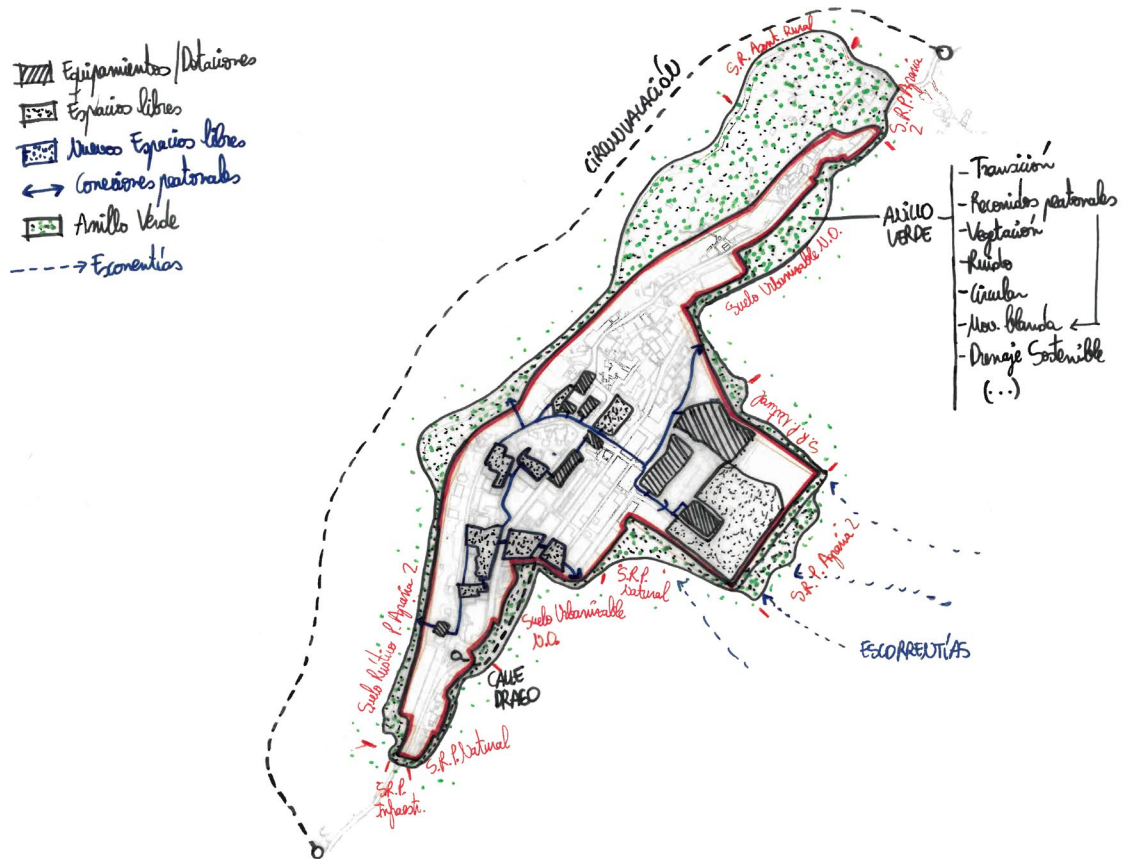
Equipamientos/Dotaciones
Espacios libres
Nuevos Espacios libres
Conexiones peatonales
Anillo Verde
Escorrentías

CIRCUNVALACIÓN

S.R. Asent. Rural
S.R.P. Agraria 2

ANILLO VERDE
- Transición
- Recorridos peatonales
- Vegetación
- Ruido
- Circular
- Mov. Blanda
- Drenaje Sostenible
(...)

Suelo Urbanizable N.O.
S.R.P. Natural
S.R.P. Agraria 2
S.R.P. Natural
Suelo Urbanizable N.O.
ESCORRENTÍAS
Suelo Rústico P. Agraria 2
CALLE DRAGO
S.R.P. Natural
S.R.P. Infraest.